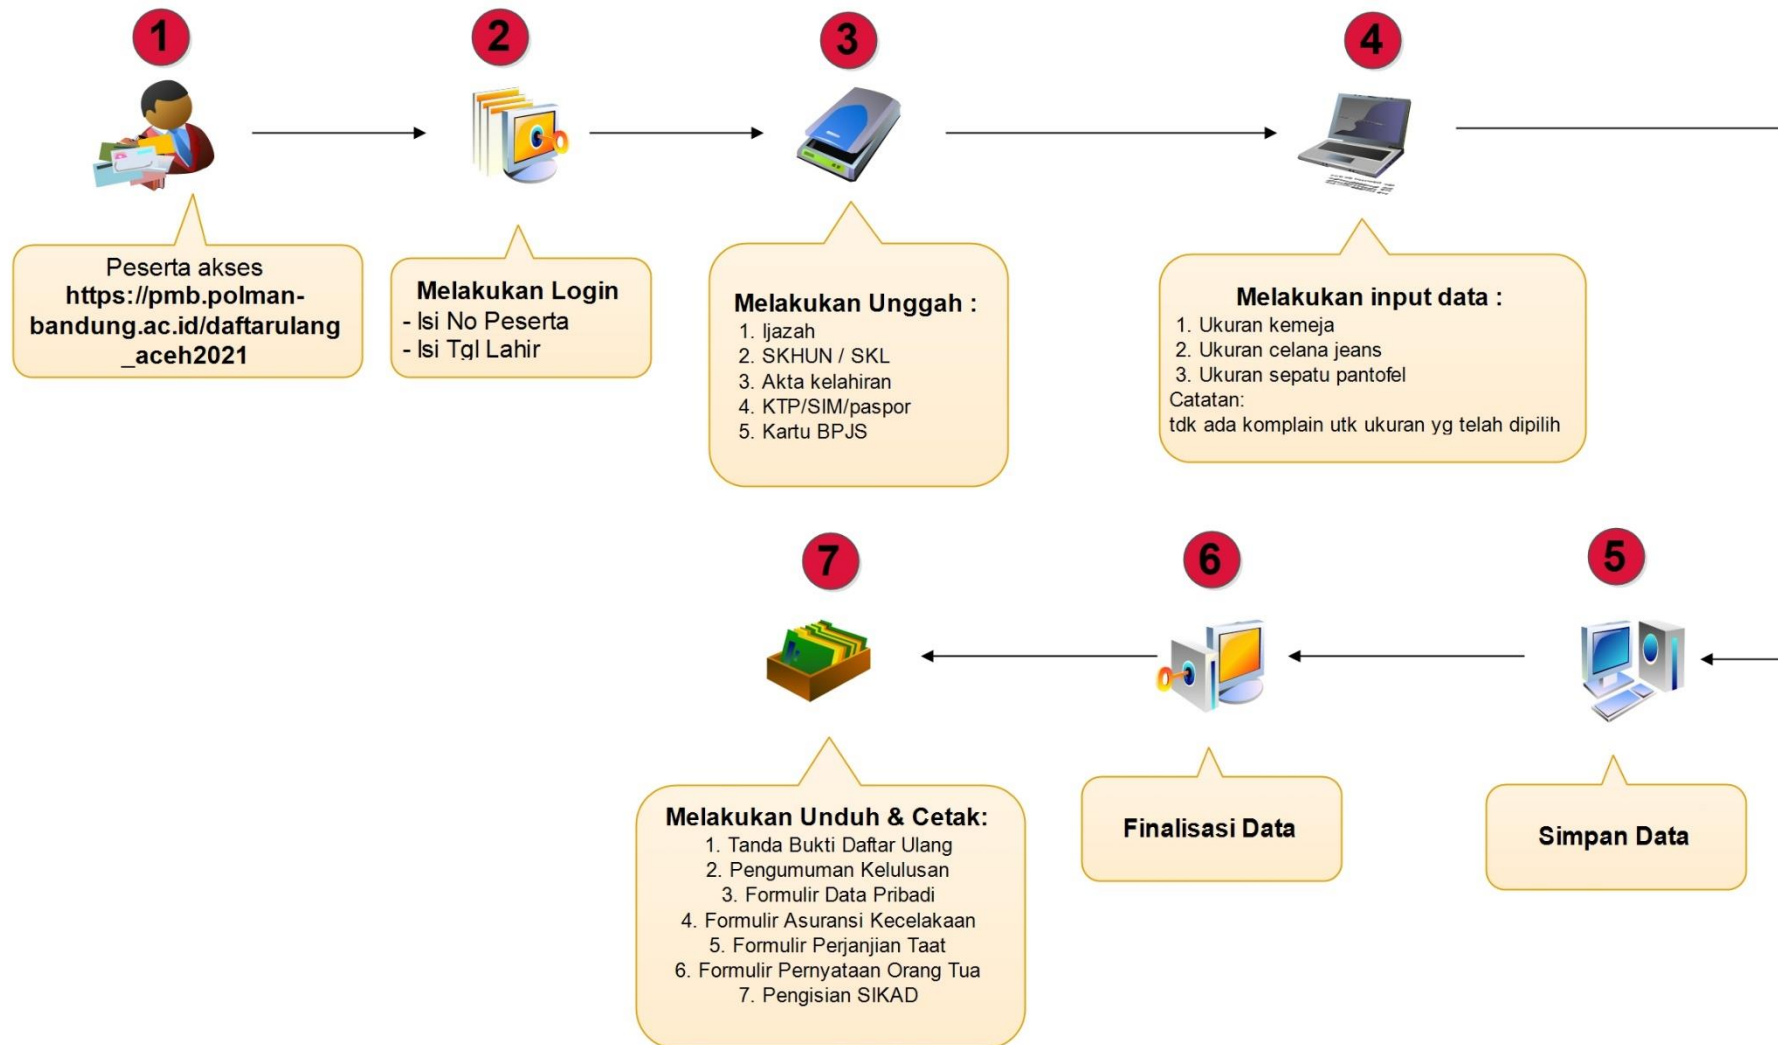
1

Peserta akses https://pmb.polman-bandung.ac.id/daftarulang_aceh2021

2

Melakukan Login
- Isi No Peserta
- Isi Tgl Lahir

3

Melakukan Unggah :
1. Ijazah
2. SKHUN / SKL
3. Akta kelahiran
4. KTP/SIM/paspor
5. Kartu BPJS

4

Melakukan input data :
1. Ukuran kemeja
2. Ukuran celana jeans
3. Ukuran sepatu pantofel
Catatan:
tdk ada komplain utk ukuran yg telah dipilih

5

Simpan Data

6

Finalisasi Data

7

Melakukan Unduh & Cetak:
1. Tanda Bukti Daftar Ulang
2. Pengumuman Kelulusan
3. Formulir Data Pribadi
4. Formulir Asuransi Kecelakaan
5. Formulir Perjanjian Taat
6. Formulir Pernyataan Orang Tua
7. Pengisian SIKAD